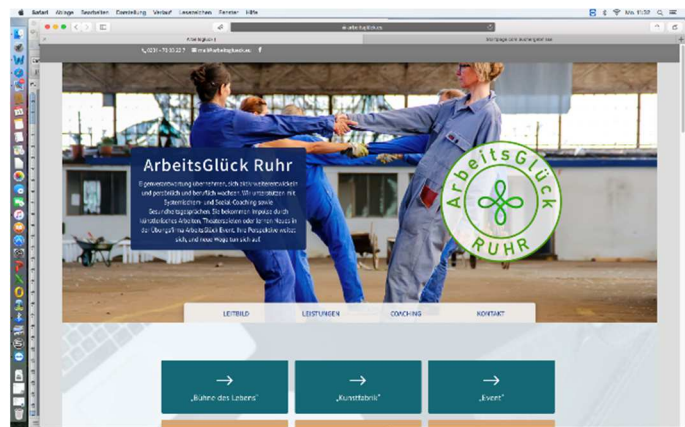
Safari Ablage Bearbeiten Darstellung Verlauf Lesezeichen Fenster Hilfe

arbeitsglueck.ruhr

ArbeitsGlück Ruhr

Eigenverantwortung übernehmen, sich aktiv weiterentwickeln und persönlich und beruflich wachsen. Wir unterstützen mit Systemischem und Social-Coaching sowie Gesundheitsgesprächen. Sie bekommen Impulse durch künstlerisches Arbeiten, Theaterstücken oder bei dem Besuch in der Übungsfirma ArbeitsGlück Event. Ihre Perspektive weitet sich, und neue Wege tun sich auf.

ArbeitsGlück
RUHR

LEITBILD
LEISTUNGEN
COACHING
KONTAKT

→
„Bühne des Lebens"

→
„Kunstfabrik"

→
„Event"